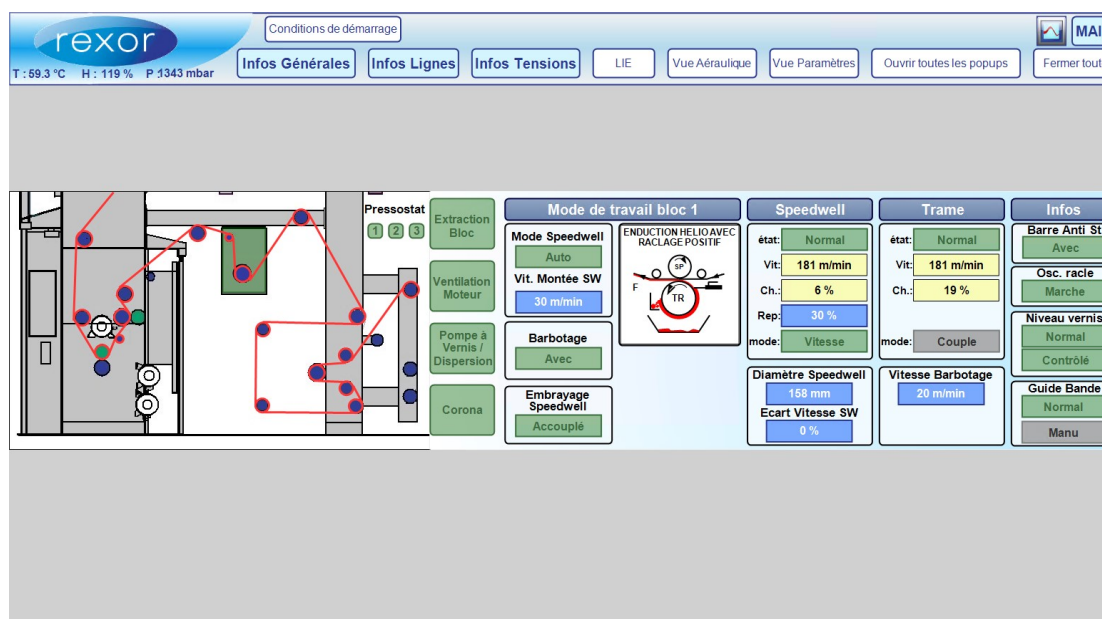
rexor
T : 59.3 °C H : 119 % P :1343 mbar

Conditions de démarrage
Infos Générales
Infos Lignes
Infos Tensions
LIE
Vue Aéraulique
Vue Paramètres
Ouvrir toutes les popups
Fermer tout
MAI

Pressostat
1 2 3

Extraction Bloc
Ventilation Moteur
Pompe à Vernis / Dispersion
Corona

Mode de travail bloc 1
Mode Speedwell
Auto
Vit. Montée SW
30 m/min
Barbotage
Avec
Embrayage Speedwell
Accouplé

ENDUCTION HELIO AVEC RACLAGE POSITIF
SP
F
TR

Speedwell
état: Normal
Vit: 181 m/min
Ch.: 6 %
Rep: 30 %
mode: Vitesse

Diamètre Speedwell
158 mm
Ecart Vitesse SW
0 %

Trame
état: Normal
Vit: 181 m/min
Ch.: 19 %
mode: Couple

Vitesse Barbotage
20 m/min

Infos
Barre Anti St
Avec
Osc. racle
Marche
Niveau vernis
Normal
Contrôlé
Guide Bande
Normal
Manu